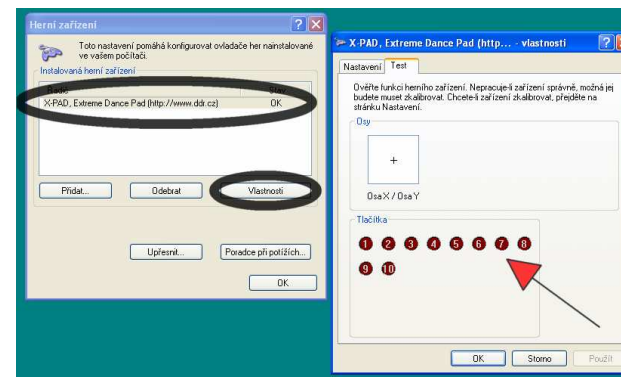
Herní zařízení

Toto nastavení pomáhá konfigurovat ovladače her nainstalované ve vašem počítači.

Instalovaná herní zařízení

| Řadič | Stav |
|---|---|
| X-PAD, Extreme Dance Pad (http://www.ddr.cz) | OK |

Přidat... Odebrat Vlastnosti

Upřesnit... Poradce při potížích...

OK

X-PAD, Extreme Dance Pad (http... - vlastnosti

Nastavení Test

Ověřte funkci herního zařízení. Nepracuje-li zařízení správně, možná jej budete muset zkalibrovat. Chcete-li zařízení zkalibrovat, přejděte na stránku Nastavení.

Osy

+

Osa X / Osa Y

Tlačítka

1 2 3 4 5 6 7 8
9 10

OK Storno Použít